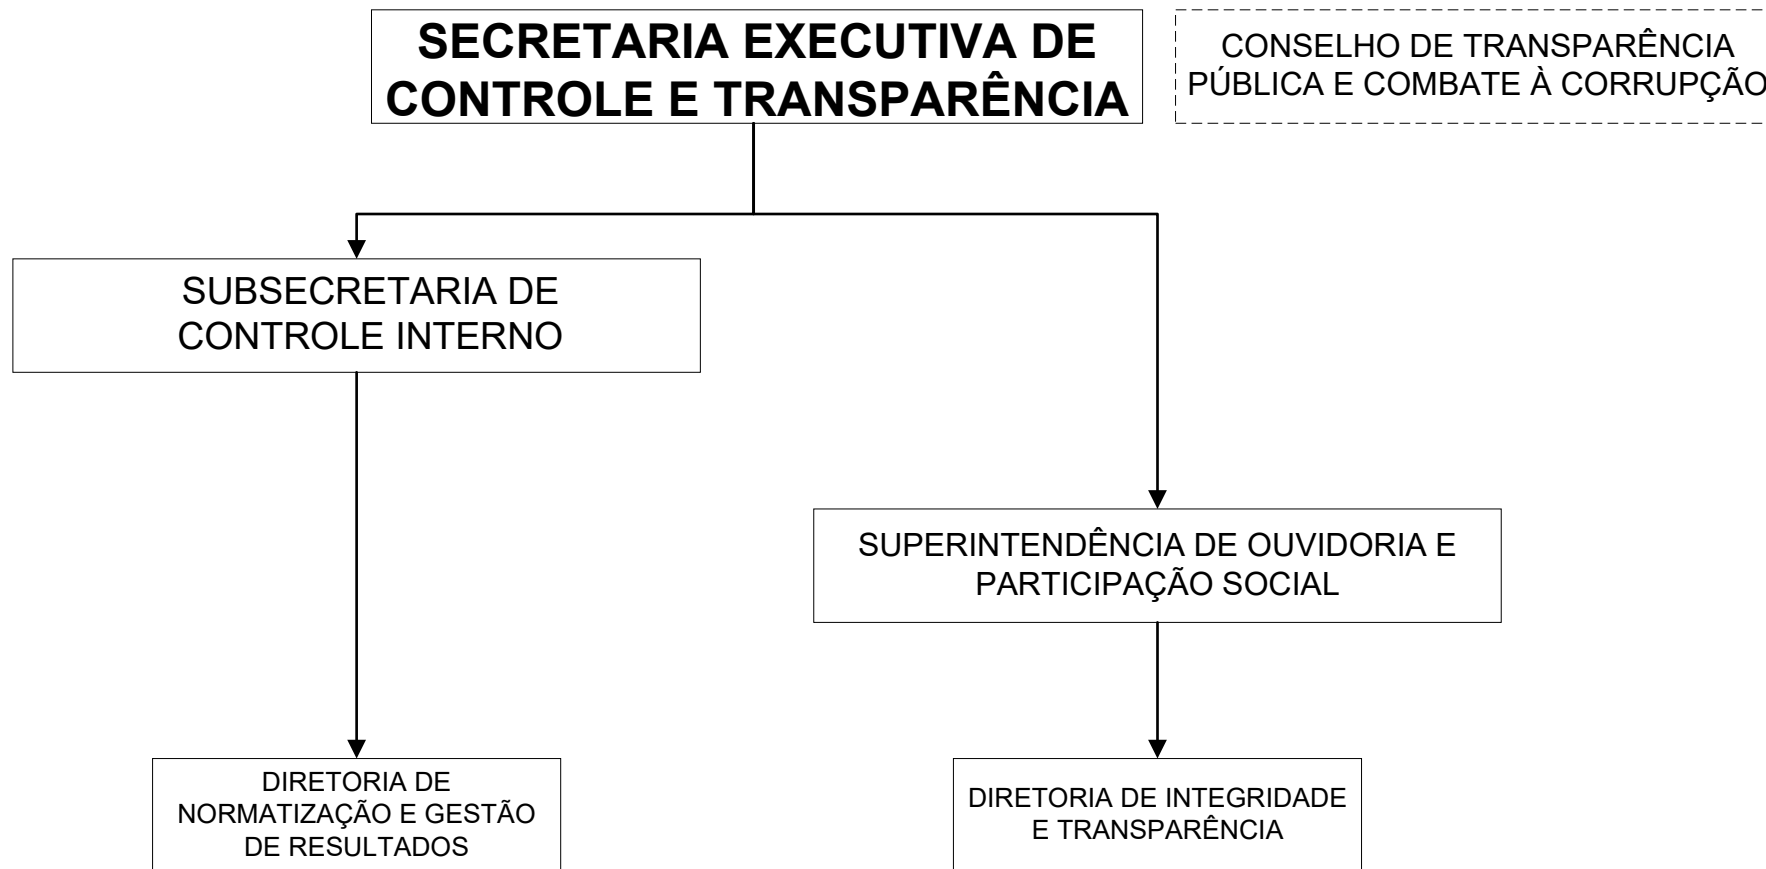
SECRETARIA EXECUTIVA DE CONTROLE E TRANSPARÊNCIA

CONSELHO DE TRANSPARÊNCIA PÚBLICA E COMBATE À CORRUPÇÃO

SUBSECRETARIA DE CONTROLE INTERNO

SUPERINTENDÊNCIA DE OUVIDORIA E PARTICIPAÇÃO SOCIAL

DIRETORIA DE NORMATIZAÇÃO E GESTÃO DE RESULTADOS

DIRETORIA DE INTEGRIDADE E TRANSPARÊNCIA